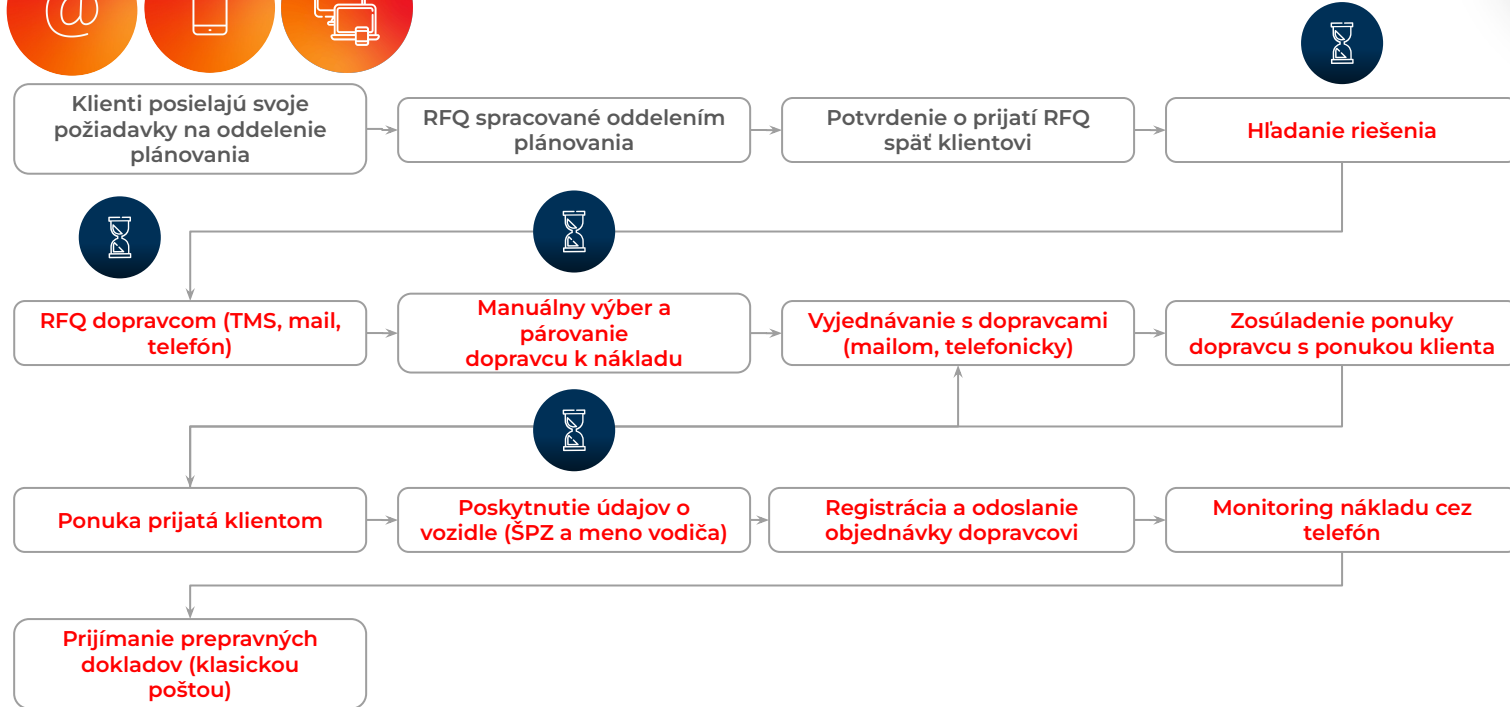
@

Klienti posielajú svoje požiadavky na oddelenie plánovania

RFQ spracované oddelením plánovania

Potvrdenie o prijatí RFQ späť klientovi

Hľadanie riešenia

RFQ dopravcom (TMS, mail, telefón)

Manuálny výber a párovanie dopravcu k nákladu

Vyjednávanie s dopravcami (mailom, telefonicky)

Zosúladenie ponuky dopravcu s ponukou klienta

Ponuka prijatá klientom

Poskytnutie údajov o vozidle (ŠPZ a meno vodiča)

Registrácia a odoslanie objednávky dopravcovi

Monitoring nákladu cez telefón

Prijímanie prepravných dokladov (klasickou poštou)